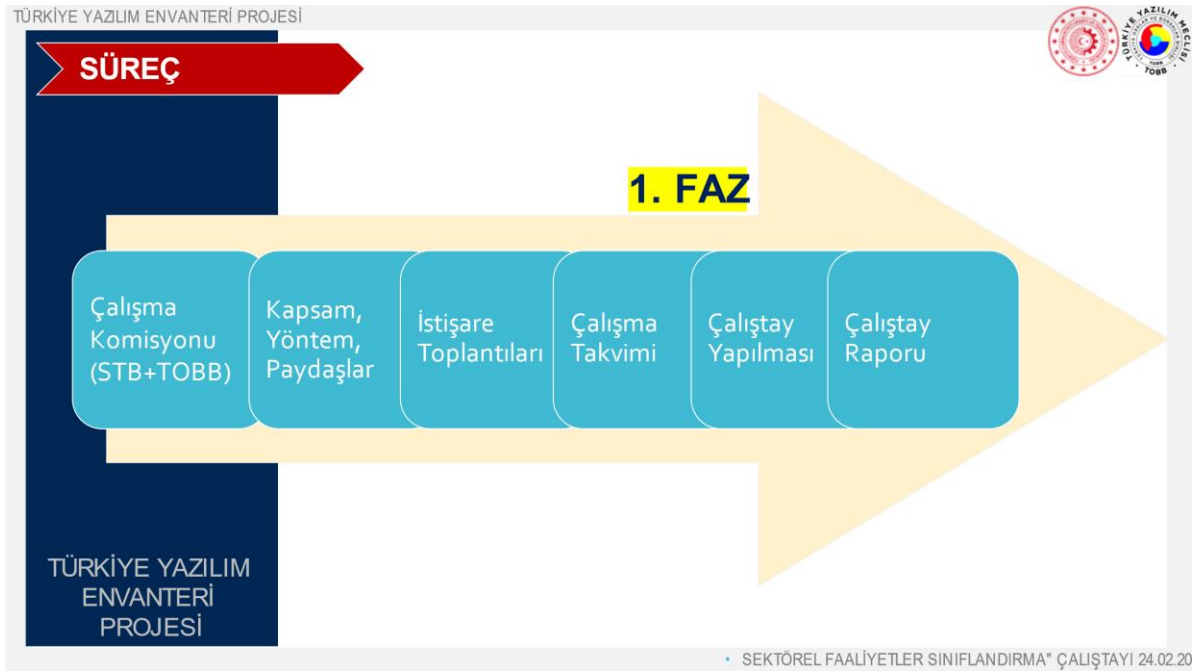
TÜRKİYE YAZILIM ENVANTERİ PROJESİ

SÜREÇ

TÜRKİYE YAZILIM MECLİSİ TOBB

1. FAZ

Çalışma Komisyonu (STB+TOBB)

Kapsam, Yöntem, Paydaşlar

İstişare Toplantıları

Çalışma Takvimi

Çalıştay Yapılması

Çalıştay Raporu

TÜRKİYE YAZILIM ENVANTERİ PROJESİ

• SEKTÖREL FAALİYETLER SINIFLANDIRMA" ÇALIŞTAYI 24.02.20